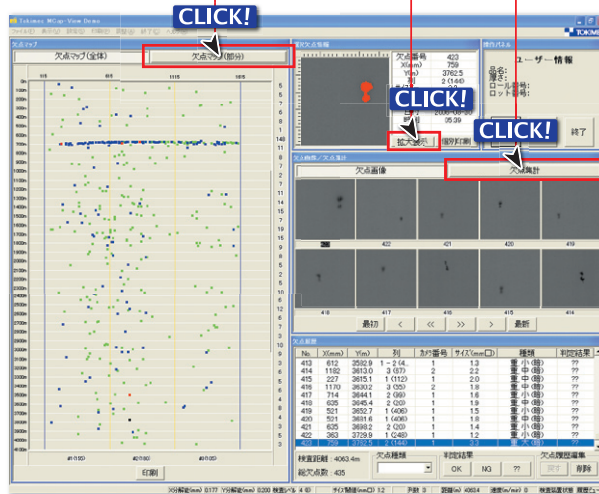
Tokimec MCap-View Demo

CLICK!

CLICK!

CLICK!

欠点マップ

欠点マップ(全体)

欠点マップ(部分)

欠点番号 423
X(mm) 759
Y(m) 3762.5
列 2 (144)

2006-09-20
05:39

拡大表示

操作パネル

ユーザー情報

品名:
厚さ:
ロール番号:
ロット番号:

終了

欠点画像/欠点集計

欠点画像

欠点集計

422 421 420 419

416 417 416 415 414

最初 < << >> > 最新

欠点履歴

| No. | X(mm) | Y(m) | 列 | カメラ番号 | サイズ(mm□) | 種類 | 判定結果 |
|---|---|---|---|---|---|---|---|
| 413 | 612 | 3592.9 | 1 - 2 (4.. | 1 | 1.3 | 重 小(暗) | ?? |
| 414 | 1182 | 3613.0 | 3 (57) | 2 | 2.2 | 重 中(暗) | ?? |
| 415 | 227 | 3615.1 | 1 (112) | 1 | 2.0 | 重 中(暗) | ?? |
| 416 | 1170 | 3630.2 | 3 (55) | 2 | 1.8 | 重 中(暗) | ?? |
| 417 | 714 | 3644.1 | 2 (99) | 1 | 1.6 | 重 小(暗) | ?? |
| 418 | 635 | 3645.4 | 2 (20) | 1 | 1.5 | 重 小(暗) | ?? |
| 419 | 521 | 3652.7 | 1 (406) | 1 | 1.5 | 重 小(暗) | ?? |
| 420 | 521 | 3691.6 | 1 (406) | 1 | 1.4 | 重 小(暗) | ?? |
| 421 | 635 | 3698.2 | 2 (20) | 1 | 1.4 | 重 小(暗) | ?? |
| 422 | 363 | 3729.9 | 1 (248) | 1 | 1.2 | 重 中(暗) | ?? |
| 423 | 759 | 3762.5 | 2 (144) | 1 | 2.7 | 重 大(暗) | ?? |

検査距離 : 4063.4m
総欠点数 : 435

欠点種類

判定結果

OK NG ??

欠点履歴編集

設定 削除

印刷